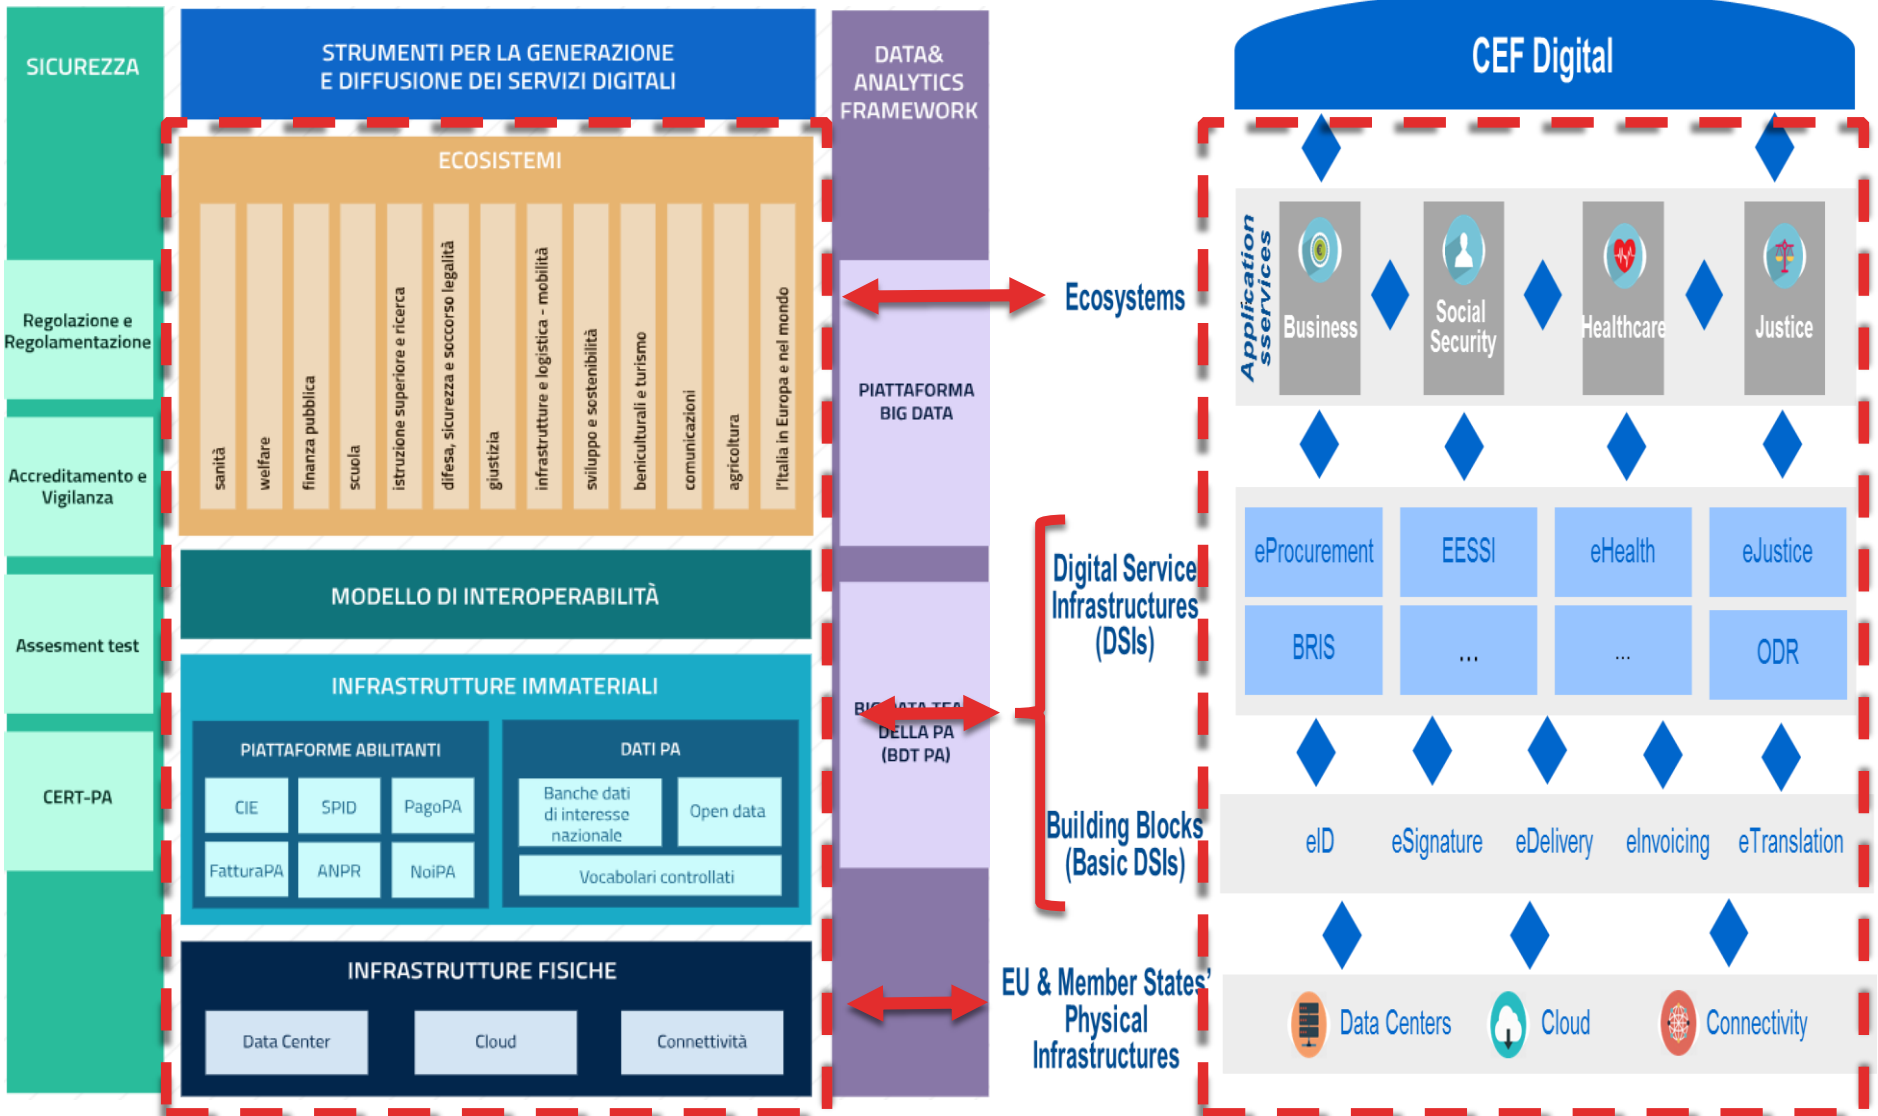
SICUREZZA

Regolazione e Regolamentazione

Accreditamento e Vigilanza

Assesment test

CERT-PA

STRUMENTI PER LA GENERAZIONE E DIFFUSIONE DEI SERVIZI DIGITALI

ECOSISTEMI

sanità

welfare

finanza pubblica

scuola

istruzione superiore e ricerca

difesa, sicurezza e soccorso legalità

giustizia

infrastrutture e logistica - mobilità

sviluppo e sostenibilità

beniculturali e turismo

comunicazioni

agricoltura

l'Italia in Europa e nel mondo

MODELLO DI INTEROPERABILITÀ

INFRASTRUTTURE IMMATERIALI

PIATTAFORME ABILITANTI

| CIE | SPID | PagoPA |
|---|---|---|
| FatturaPA | ANPR | NoiPA |

DATI PA

| Banche dati di interesse nazionale | Open data |
|---|---|
| Vocabolari controllati | |

INFRASTRUTTURE FISICHE

Data Center

Cloud

Connettività

DATA& ANALYTICS FRAMEWORK

PIATTAFORMA BIG DATA

BIG DATA TEAM DELLA PA (BDT PA)

Ecosystems

Digital Service Infrastructures (DSIs)

Building Blocks (Basic DSIs)

EU & Member States' Physical Infrastructures

CEF Digital

Application sservices

Business

Social Security

Healthcare

Justice

| eProcurement | EESSI | eHealth | eJustice |
|---|---|---|---|
| BRIS | ... | ... | ODR |

eID

eSignature

eDelivery

eInvoicing

eTranslation

Data Centers

Cloud

Connectivity